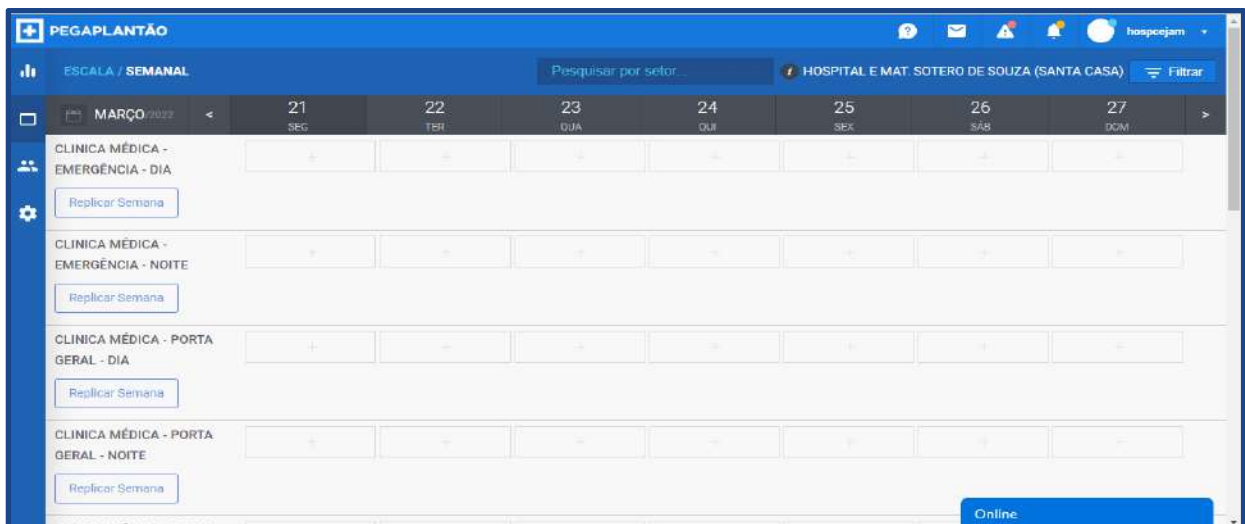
PEGAPLANTÃO

hospcejam

ESCALA / SEMANAL

Pesquisar por setor...

HOSPITAL E MAT. SOTERO DE SOUZA (SANTA CASA)

Filtrar

MARÇO/2022

| 21 SEG | 22 TER | 23 QUA | 24 QUI | 25 SEX | 26 SÁB | 27 DOM |
|---|---|---|---|---|---|---|

CLINICA MÉDICA - EMERGÊNCIA - DIA

Replicar Semana

CLINICA MÉDICA - EMERGÊNCIA - NOITE

Replicar Semana

CLINICA MÉDICA - PORTA GERAL - DIA

Replicar Semana

CLINICA MÉDICA - PORTA GERAL - NOITE

Replicar Semana

Online